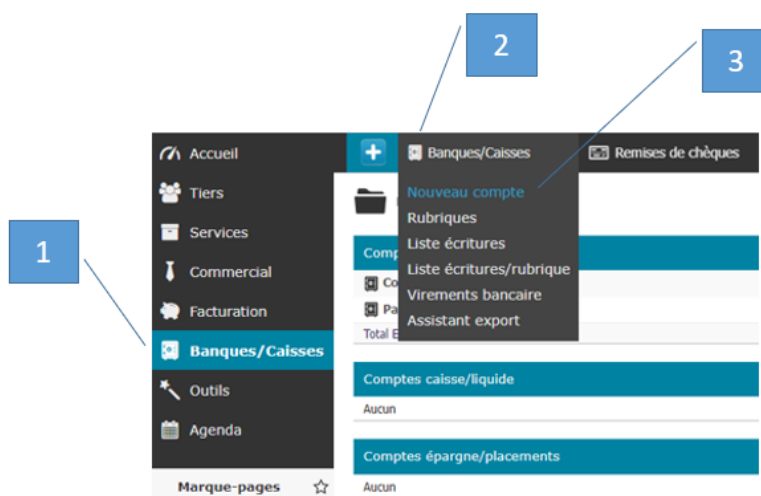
2

3

1

Accueil
Tiers
Services
Commercial
Facturation
Banques/Caisses
Outils
Agenda
Marque-pages

+

Banques/Caisses

Remises de chèques

Nouveau compte
Rubriques
Liste écritures
Liste écritures/rubrique
Virements bancaire
Assistant export

Comp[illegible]
Co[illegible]
Pa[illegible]
Total E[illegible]

Comptes caisse/liquide
Aucun

Comptes épargne/placements
Aucun